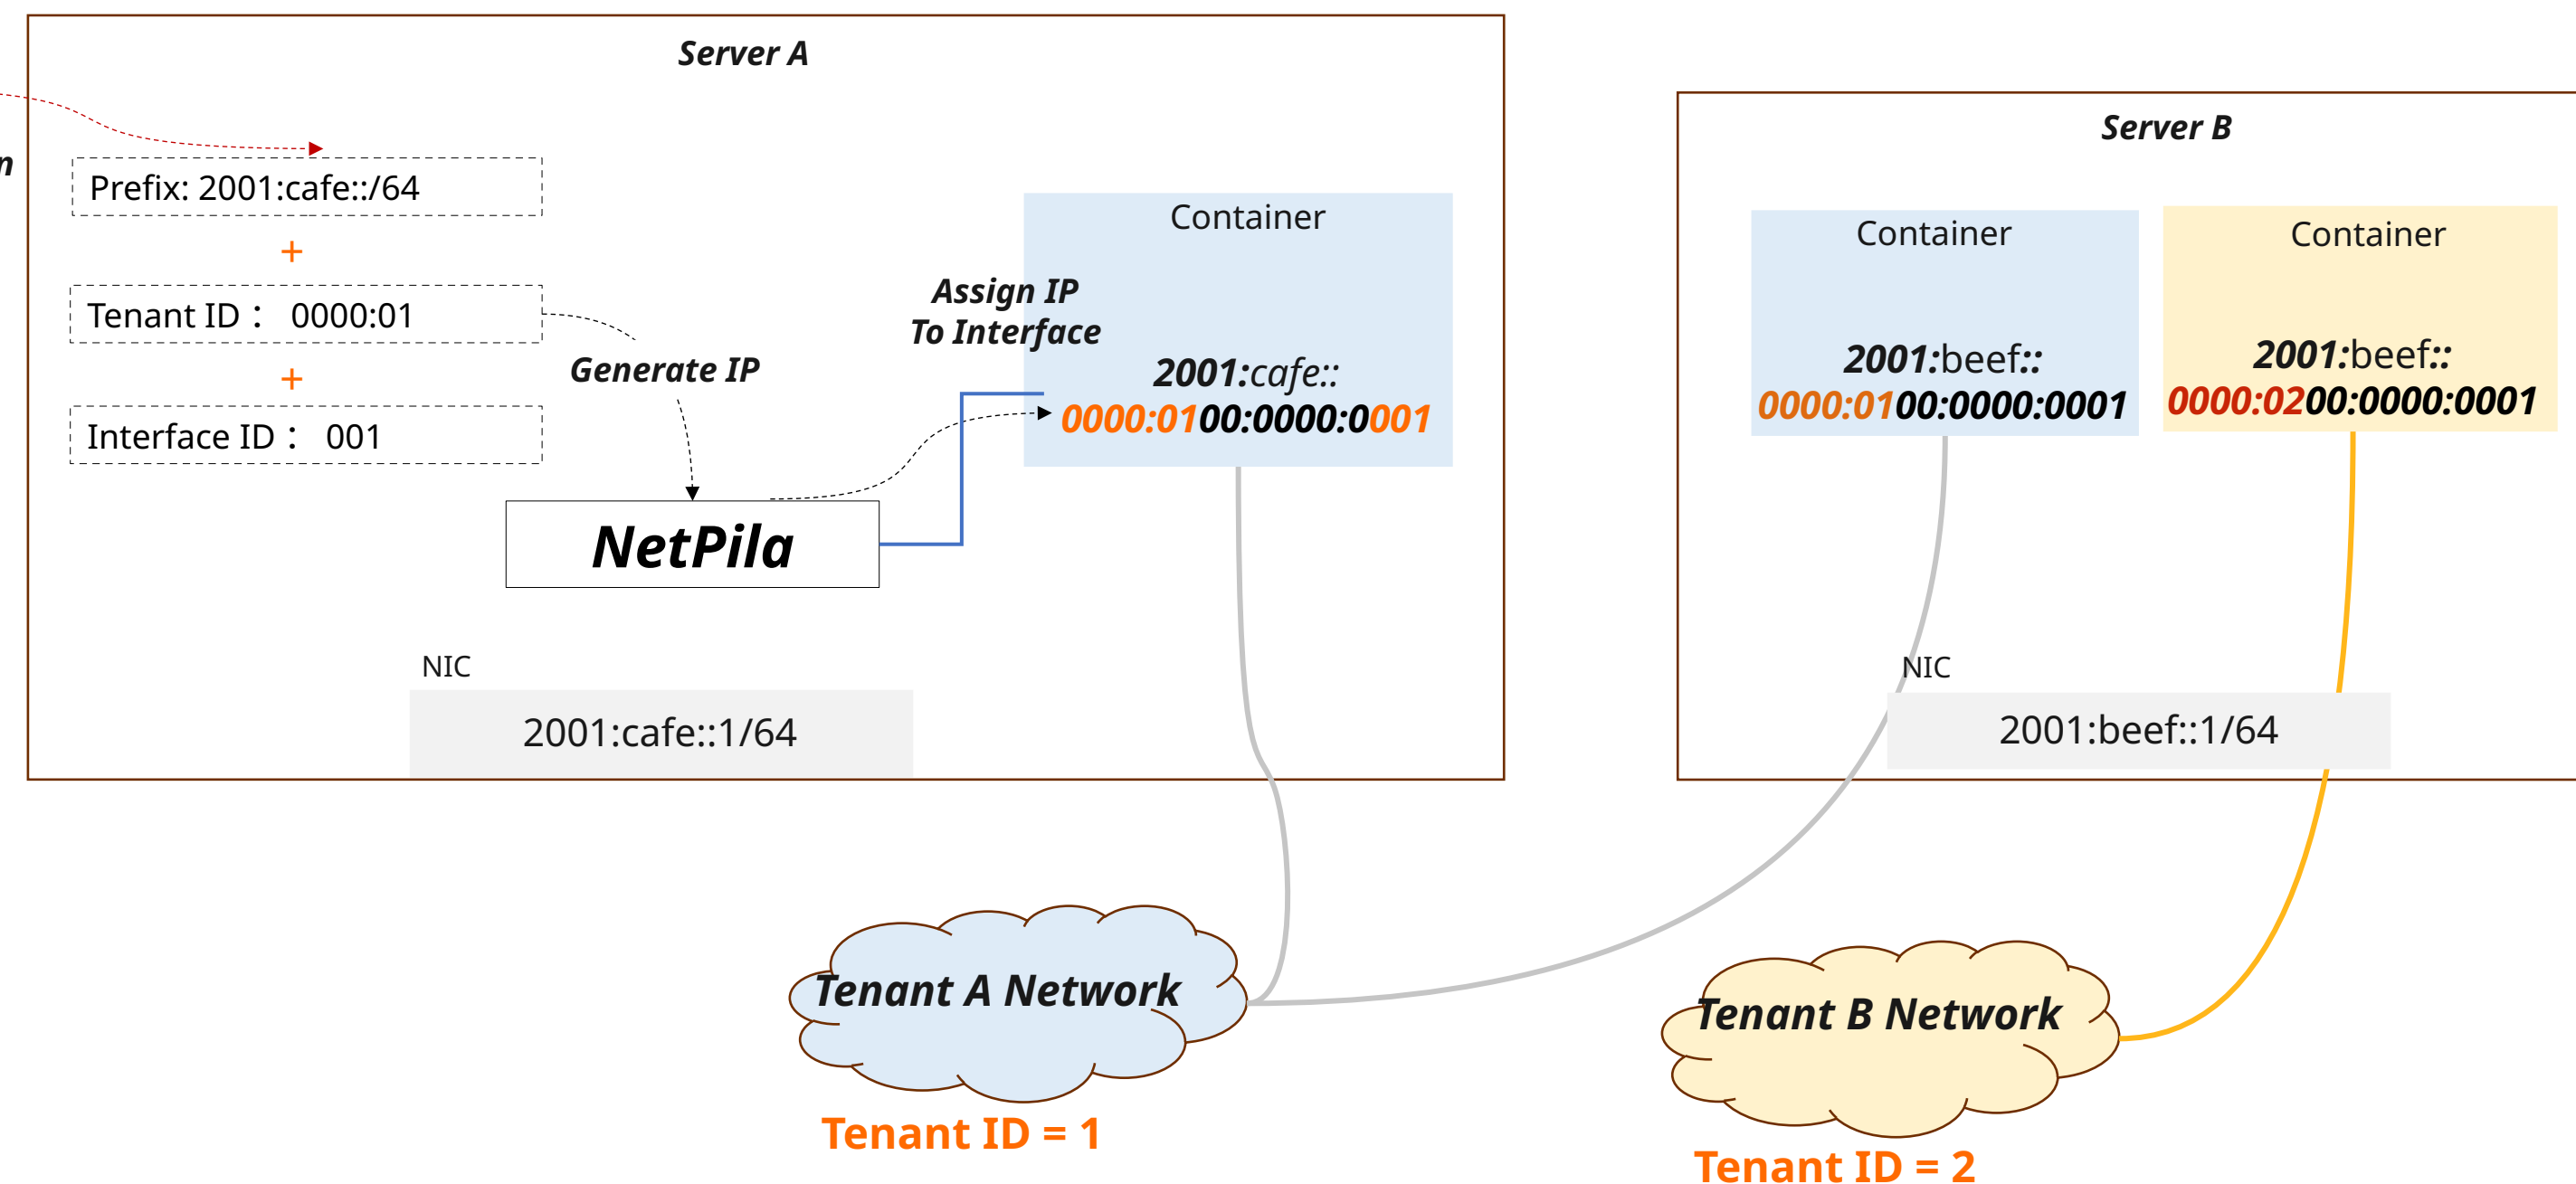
n

Server A

Prefix: 2001:cafe::/64

+

Tenant ID： 0000:01

+

Interface ID： 001

Generate IP

NetPila

Assign IP To Interface

Container

2001:cafe:: 0000:0100:0000:0001

NIC

2001:cafe::1/64

Server B

Container

2001:beef:: 0000:0100:0000:0001

Container

2001:beef:: 0000:0200:0000:0001

NIC

2001:beef::1/64

Tenant A Network

Tenant ID = 1

Tenant B Network

Tenant ID = 2